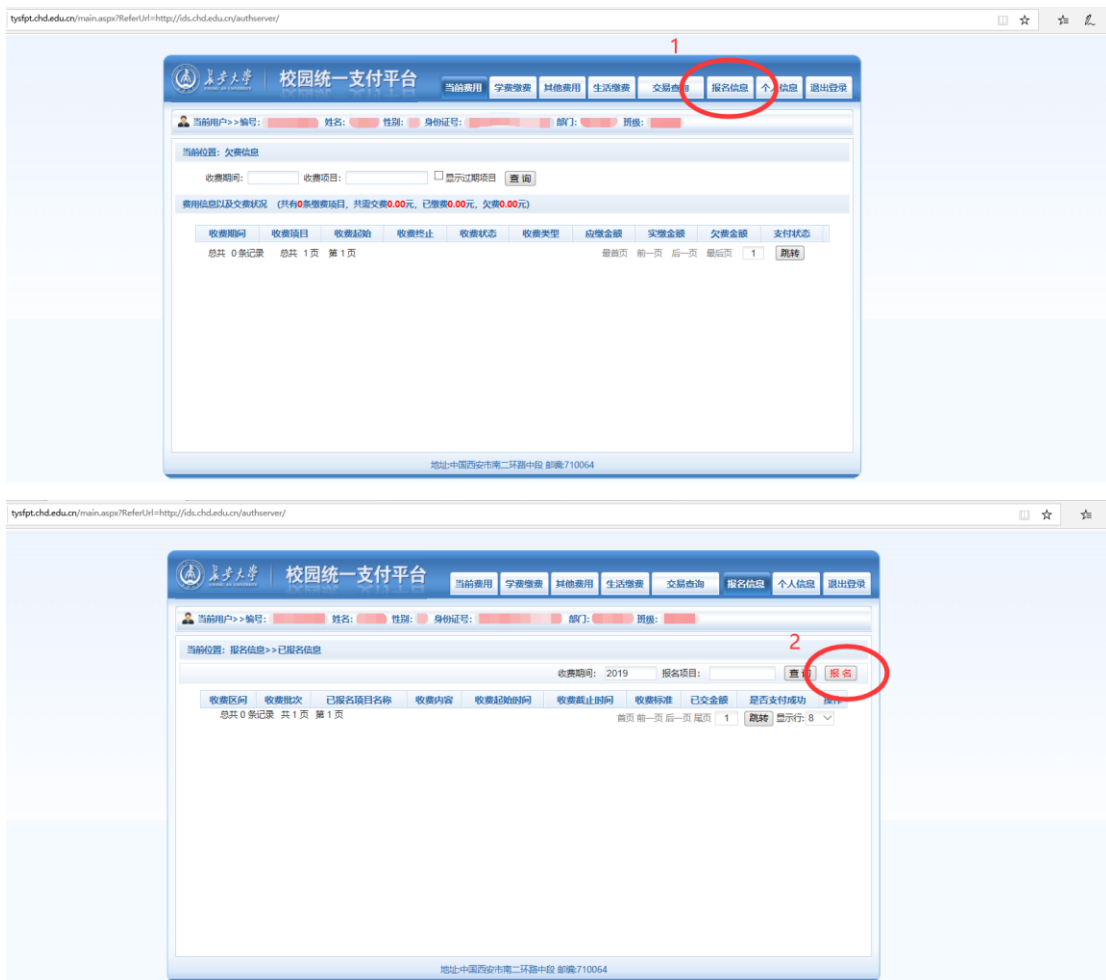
tysfpt.chd.edu.cn/main.aspx?ReferUrl=http://ids.chd.edu.cn/authserver/

1

长安大学 校园统一支付平台

当前费用 学费缴费 其他费用 生活缴费 交易查询 报名信息 个人信息 退出登录

当前用户>>编号: 姓名: 性别: 身份证号: 部门: 班级:

当前位置：欠费信息

收费期间: 收费项目: 显示过期项目 查询

费用信息以及交费状况 （共有0条缴费项目，共需交费0.00元，已缴费0.00元，欠费0.00元）

| 收费期间 | 收费项目 | 收费起始 | 收费终止 | 收费状态 | 收费类型 | 应缴金额 | 实缴金额 | 欠费金额 | 支付状态 |
|---|---|---|---|---|---|---|---|---|---|

总共 0条记录 总共 1 页 第 1 页 最首页 前一页 后一页 最后页 1 跳转

地址:中国西安市南二环路中段 邮编:710064

tysfpt.chd.edu.cn/main.aspx?ReferUrl=http://ids.chd.edu.cn/authserver/

长安大学 校园统一支付平台

当前费用 学费缴费 其他费用 生活缴费 交易查询 报名信息 个人信息 退出登录

当前用户>>编号: 姓名: 性别: 身份证号: 部门: 班级:

2

当前位置：报名信息>>已报名信息

收费期间: 2019 报名项目: 查询 报名

| 收费区间 | 收费批次 | 已报名项目名称 | 收费内容 | 收费起始时间 | 收费截止时间 | 收费标准 | 已交金额 | 是否支付成功 | 操作 |
|---|---|---|---|---|---|---|---|---|---|

总共 0 条记录 共 1 页 第 1 页 首页 前一页 后一页 尾页 1 跳转 显示行: 8

地址:中国西安市南二环路中段 邮编:710064